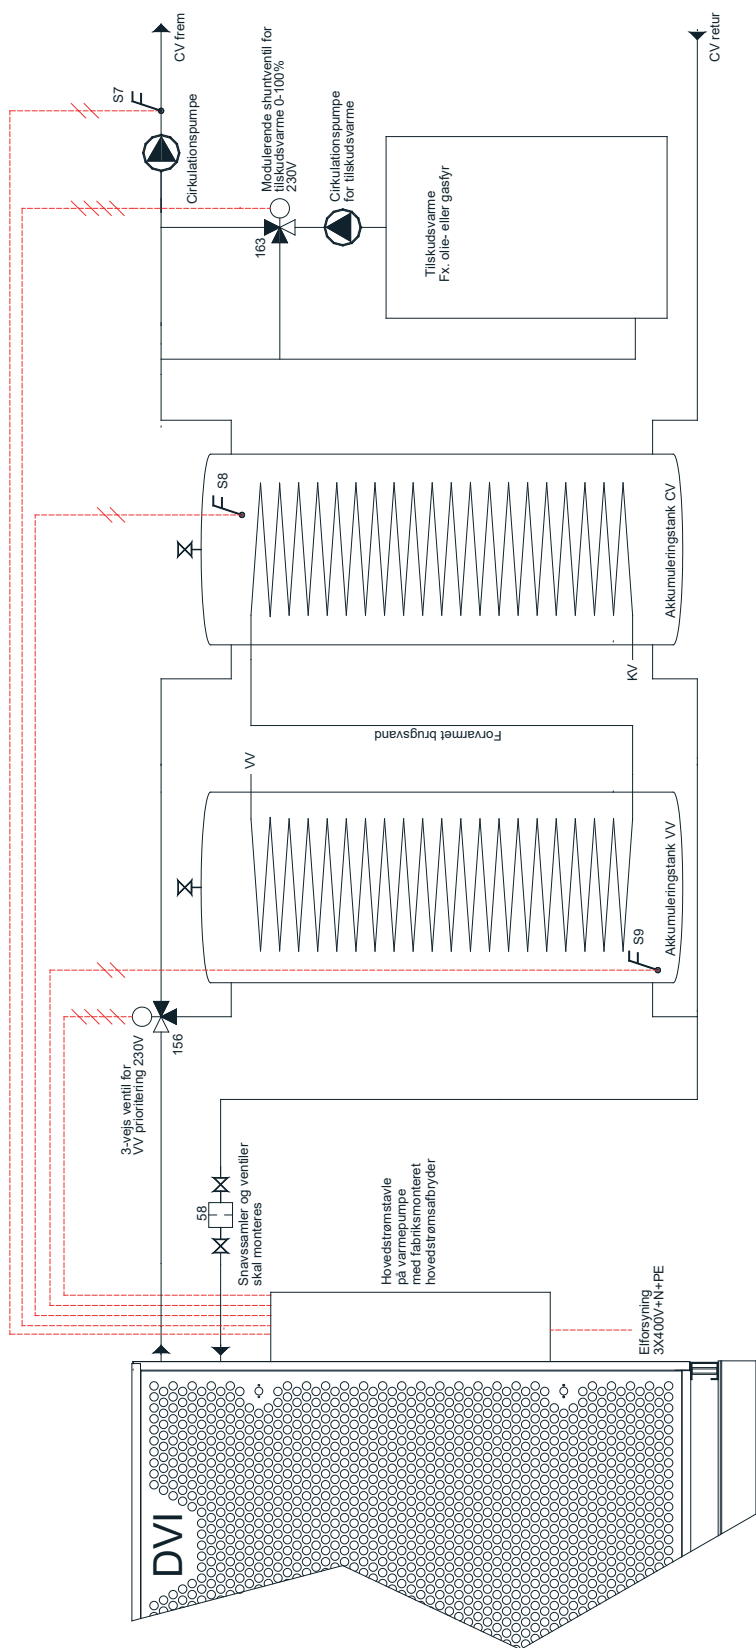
CV frem

S7

Cirkulationspumpe

Modulerende shuntventil for tilskudsvarme 0-100% 230V

163

Cirkulationspumpe for tilskudsvarme

Tilskudsvarme Fx. olie- eller gasfyr

CV retur

S8

Akkumuleringstank CV

KV

Forvarmet brugsvand

VV

Akkumuleringstank VV

S9

156

3-vejs ventil for VV prioritering 230V

58

Snavssamler og ventiler skal monteres

Hovedstrømstavle på varmepumpe med fabriksmonteret hovedstrømsafbryder

Elforsyning 3X400V+N+PE

DVI